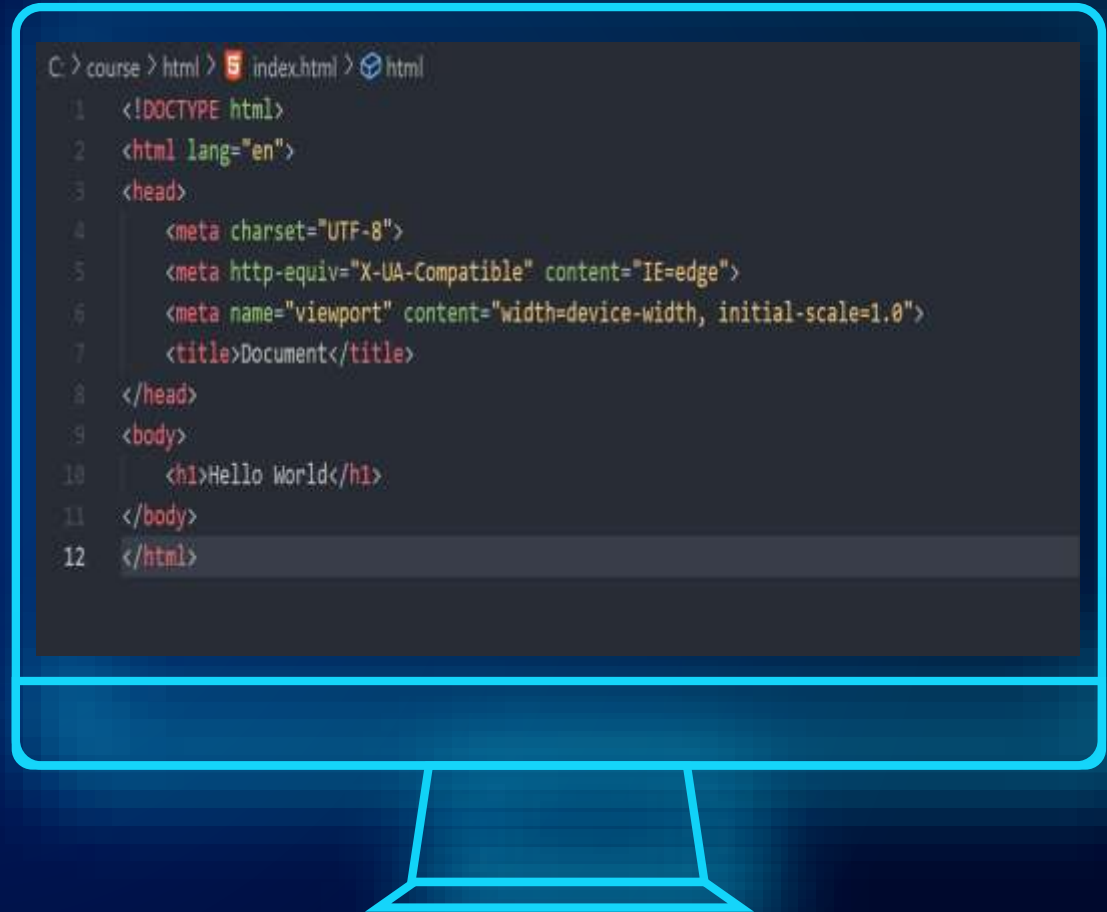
C: > course > html > 5 index.html > html

1 <!DOCTYPE html>
2 <html lang="en">
3 <head>
4 <meta charset="UTF-8">
5 <meta http-equiv="X-UA-Compatible" content="IE=edge">
6 <meta name="viewport" content="width=device-width, initial-scale=1.0">
7 <title>Document</title>
8 </head>
9 <body>
10 <h1>Hello World</h1>
11 </body>
12 </html>